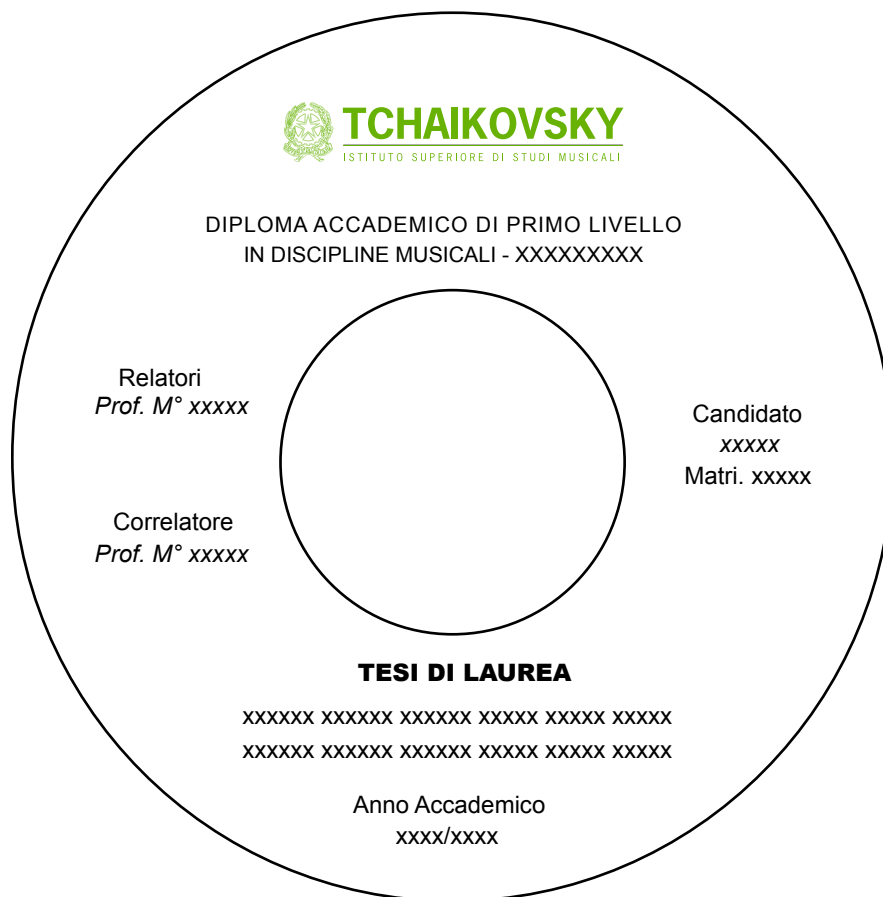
TCHAIKOVSKY
ISTITUTO SUPERIORE DI STUDI MUSICALI

DIPLOMA ACCADEMICO DI PRIMO LIVELLO
IN DISCIPLINE MUSICALI - XXXXXXXXX

Relatori
Prof. M° xxxxx

Candidato
xxxxx
Matri. xxxxx

Correlatore
Prof. M° xxxxx

TESI DI LAUREA

xxxxxx xxxxxx xxxxxx xxxxx xxxxx xxxxx
xxxxxx xxxxxx xxxxxx xxxxx xxxxx xxxxx

Anno Accademico
xxxx/xxxx